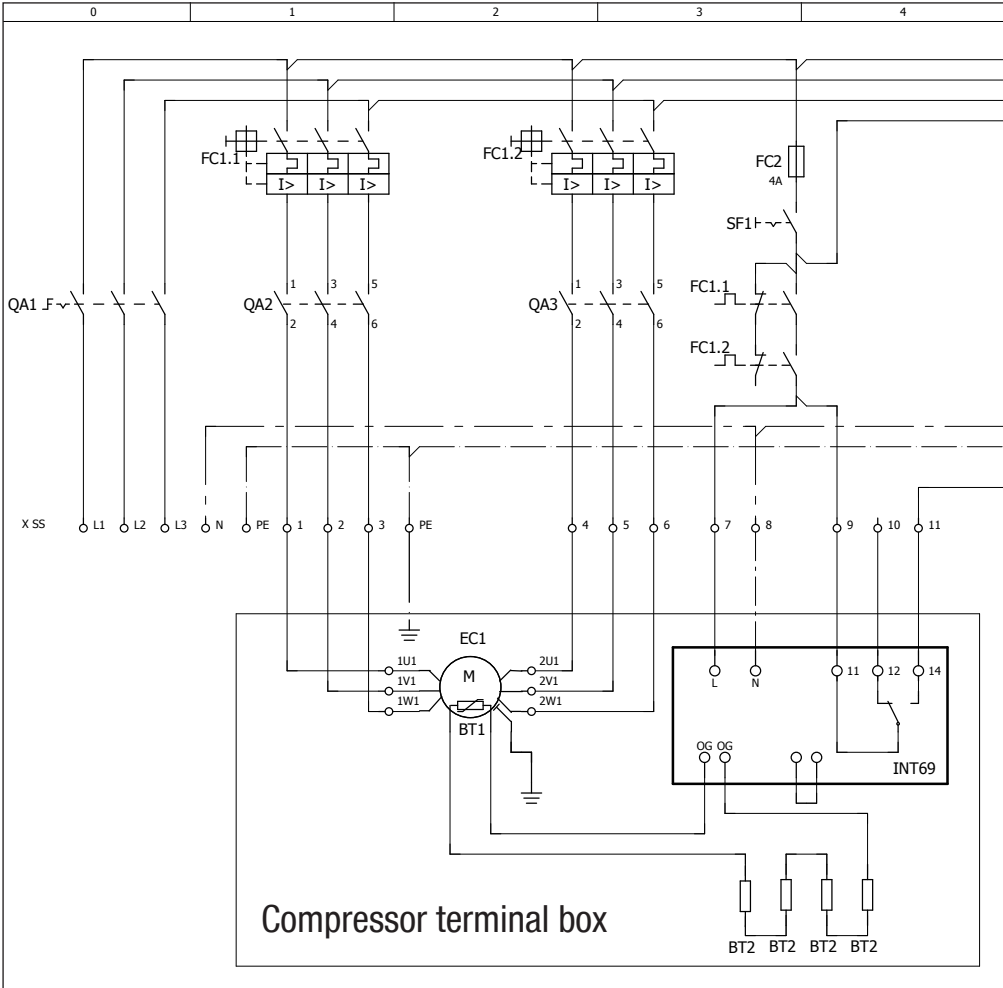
0
1
2
3
4

FC1.1
I> I> I>

FC1.2
I> I> I>

FC2
4A

SF1

QA1
QA2
1 3 5
2 4 6
QA3
1 3 5
2 4 6

FC1.1

FC1.2

X SS L1 L2 L3 N PE 1 2 3 PE 4 5 6 7 8 9 10 11

EC1
1U1
1V1
1W1
M
2U1
2V1
2W1
BT1

L N 11 12 14

OG OG

INT69

Compressor terminal box

BT2 BT2 BT2 BT2